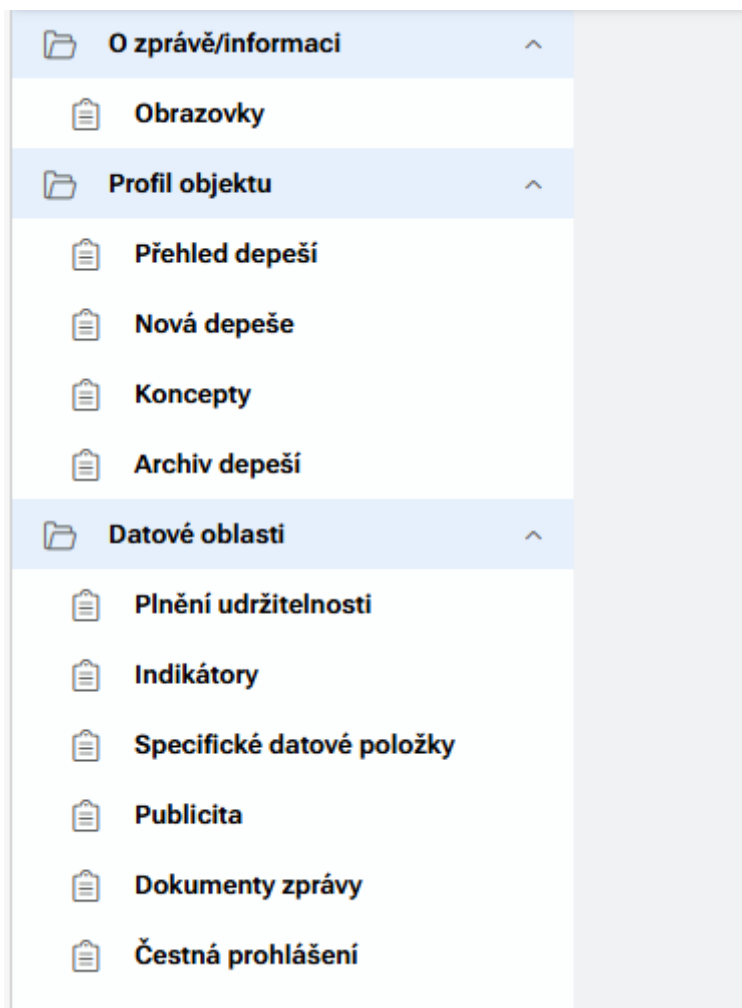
O zprávě/informaci

Obrazovky

Profil objektu

Přehled depeší

Nová depeše

Koncepty

Archiv depeší

Datové oblasti

Plnění udržitelnosti

Indikátory

Specifické datové položky

Publicita

Dokumenty zprávy

Čestná prohlášení